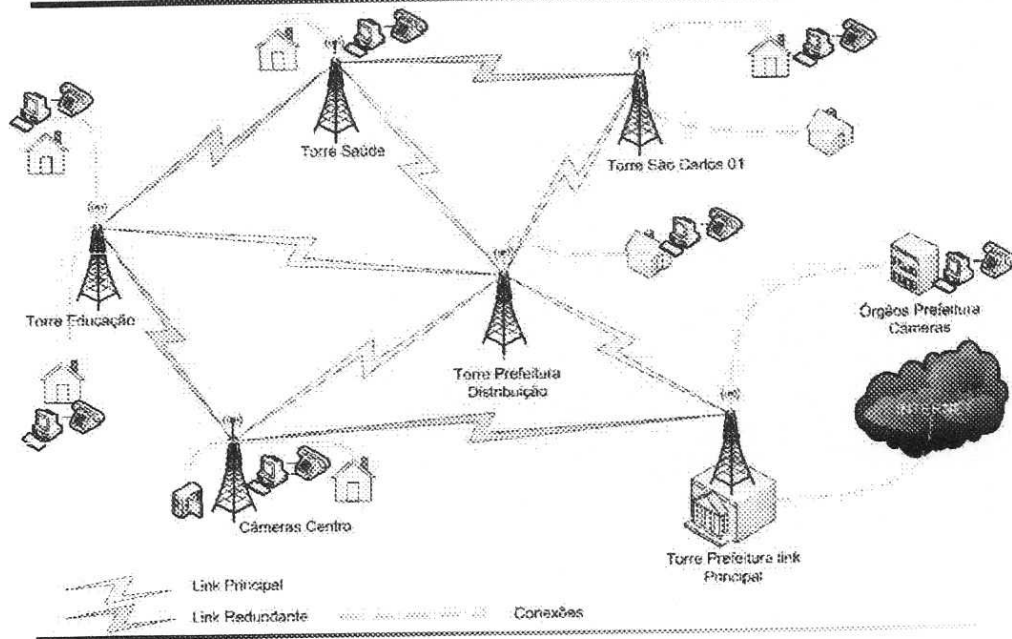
Torre Saúde

Torre São Carlos 01

Torre Educação

Torre Prefeitura Distribuição

Órgãos Prefeitura Câmeras

INTERNET

Câmeras Centro

Torre Prefeitura link Principal

Link Principal

Link Redundante

Conexões